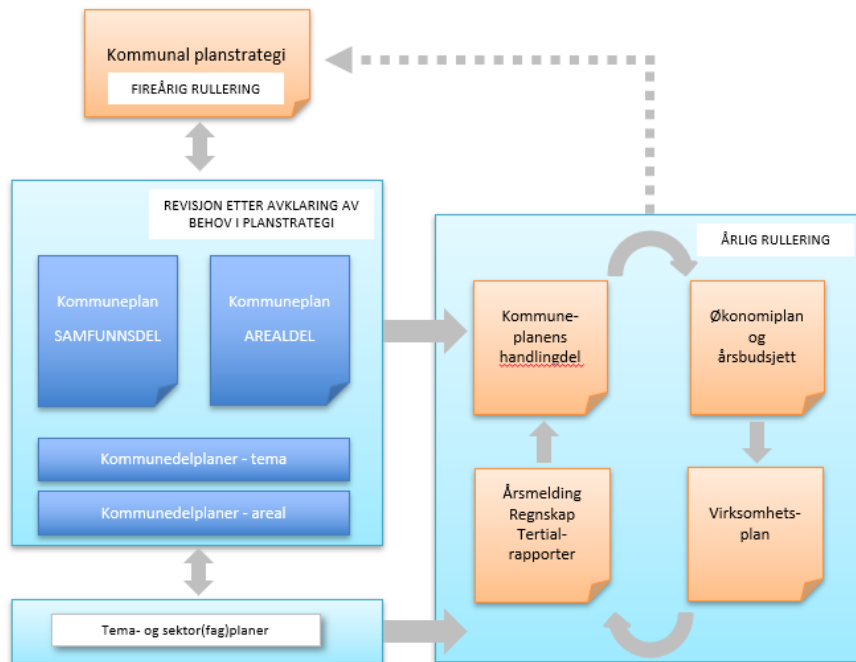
Kommunal planstrategi

FIREÅRIG RULLERING

REVISJON ETTER AVKLARING AV BEHOV I PLANSTRATEGI

Kommuneplan

SAMFUNNSDEL

Kommuneplan

AREALDEL

Kommunedelplaner - tema

Kommunedelplaner - areal

Tema- og sektor(fag)planer

ÅRLIG RULLERING

Kommuneplanens handlingdel

Økonomiplan og årsbudsjett

Årsmelding Regnskap Tertialrapporter

Virksomhetsplan